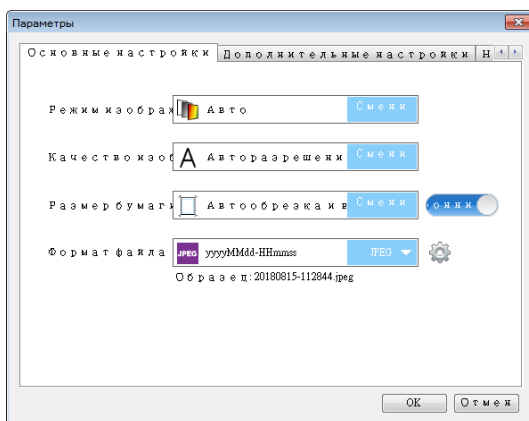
Параметры

Основные настройки | Дополнительные настройки | Н

Режим изобра | Авто | Смени

Качество изоб | Авторазрешени | Смени

Размер бумаги | Автообрезка и в | Смени | онни

Формат файла | JPEG | yyyyMMdd-HHmmss | JPEG

Образец: 20180815-112844.jpeg

OK | Отмен